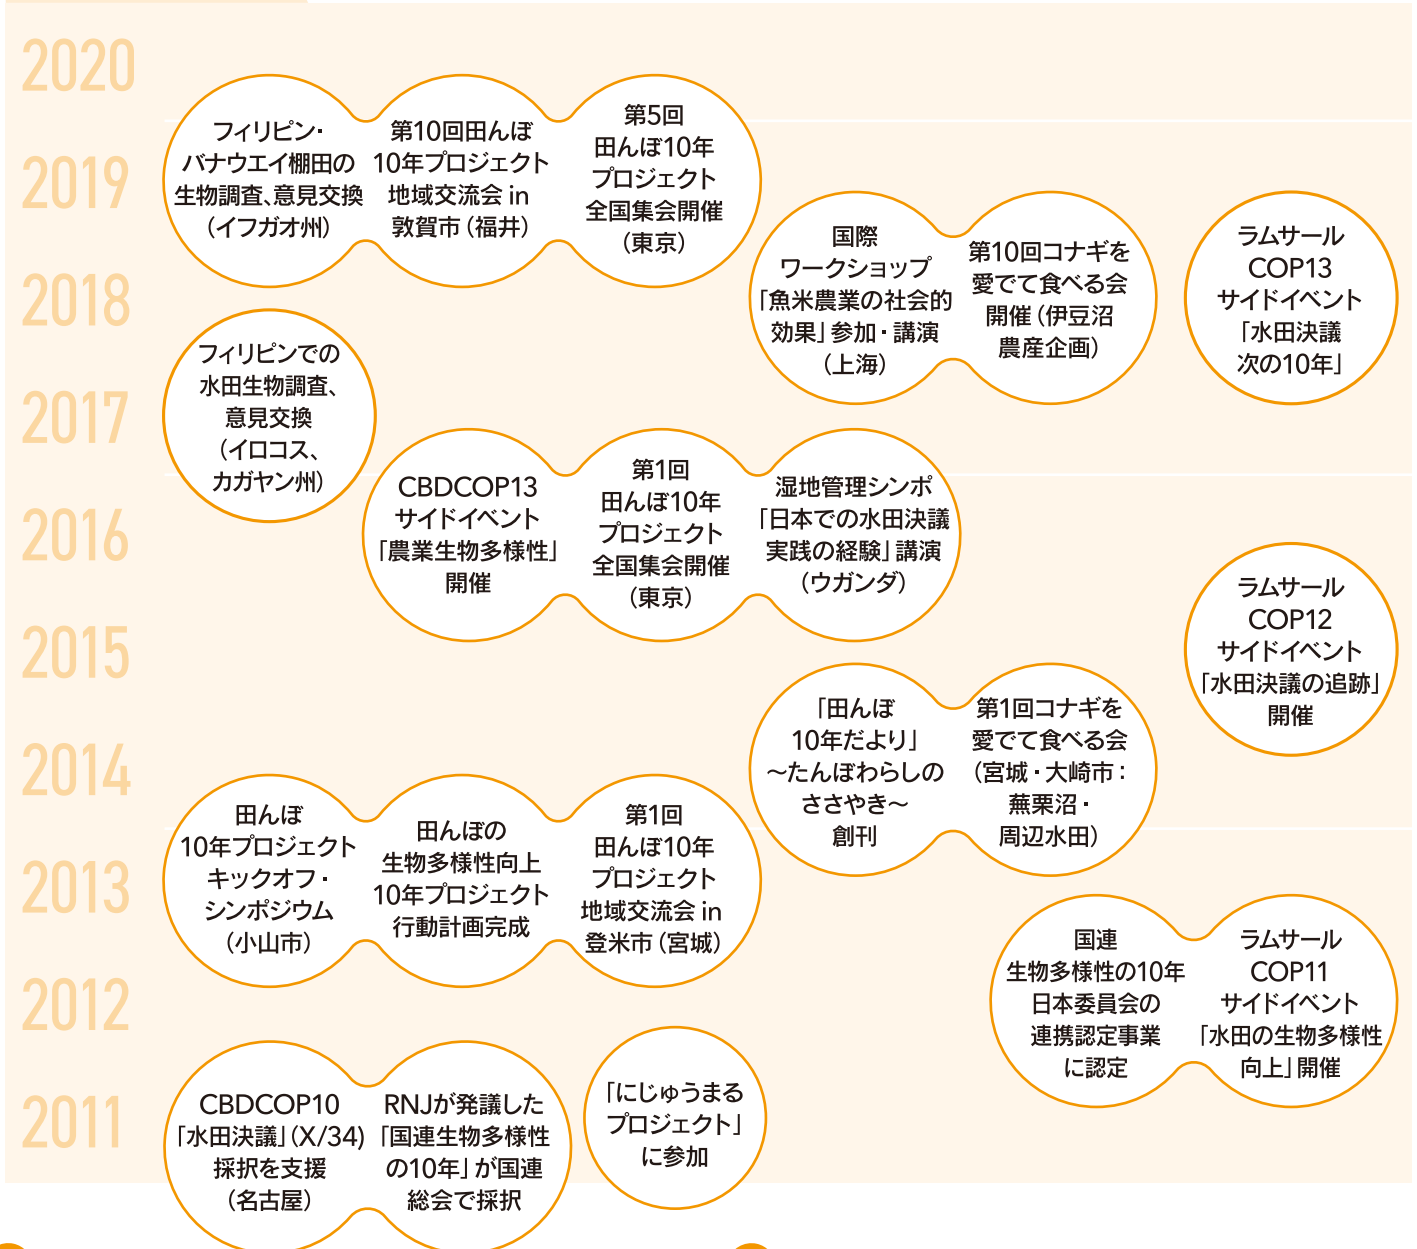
2020

2019

フィリピン・バナウエイ棚田の生物調査、意見交換（イフガオ州）

第10回田んぼ10年プロジェクト地域交流会 in 敦賀市（福井）

第5回田んぼ10年プロジェクト全国集会開催（東京）

2018

国際ワークショップ「魚米農業の社会的効果」参加・講演（上海）

第10回コナギを愛でて食べる会開催（伊豆沼農産企画）

ラムサールCOP13サイドイベント「水田決議次の10年」

2017

フィリピンでの水田生物調査、意見交換（イロコス、カガヤン州）

2016

CBDCOP13サイドイベント「農業生物多様性」開催

第1回田んぼ10年プロジェクト全国集会開催（東京）

湿地管理シンポ「日本での水田決議実践の経験」講演（ウガンダ）

2015

ラムサールCOP12サイドイベント「水田決議の追跡」開催

2014

「田んぼ10年だより」～たんぼわらしのささやき～創刊

第1回コナギを愛でて食べる会（宮城・大崎市：蕪栗沼・周辺水田）

2013

田んぼ10年プロジェクトキックオフ・シンポジウム（小山市）

田んぼの生物多様性向上10年プロジェクト行動計画完成

第1回田んぼ10年プロジェクト地域交流会 in 登米市（宮城）

2012

国連生物多様性の10年日本委員会の連携認定事業に認定

ラムサールCOP11サイドイベント「水田の生物多様性向上」開催

2011

CBDCOP10「水田決議」（X/34）採択を支援（名古屋）

RNJが発議した「国連生物多様性の10年」が国連総会で採択

「にじゅうまるプロジェクト」に参加